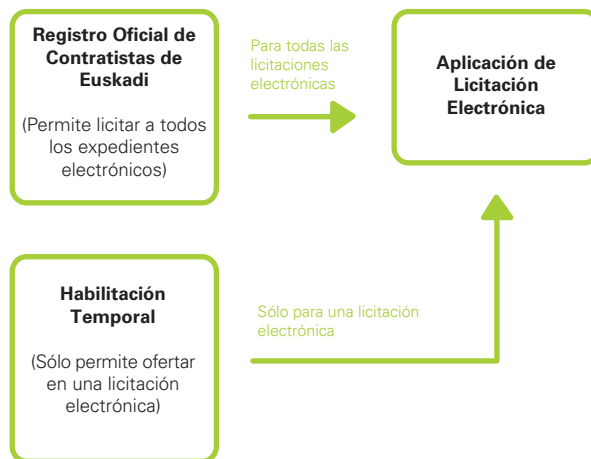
Registro Oficial de Contratistas de Euskadi

(Permite licitar a todos los expedientes electrónicos)

Para todas las licitaciones electrónicas

Aplicación de Licitación Electrónica

Habilitación Temporal

(Sólo permite ofertar en una licitación electrónica)

Sólo para una licitación electrónica